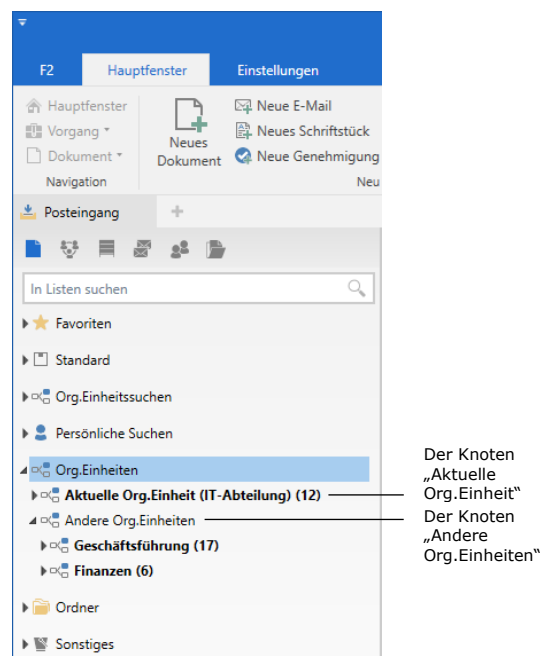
F2
Hauptfenster
Einstellungen

Hauptfenster
Vorgang
Dokument
Navigation

Neues Dokument

Neue E-Mail
Neues Schriftstück
Neue Genehmigung
Neu

Posteingang
+

In Listen suchen

Favoriten
Standard
Org.Einheitssuchen
Persönliche Suchen
Org.Einheiten
Aktuelle Org.Einheit (IT-Abteilung) (12)
Andere Org.Einheiten
Geschäftsführung (17)
Finanzen (6)
Ordner
Sonstiges

Der Knoten „Aktuelle Org.Einheit"

Der Knoten „Andere Org.Einheiten"